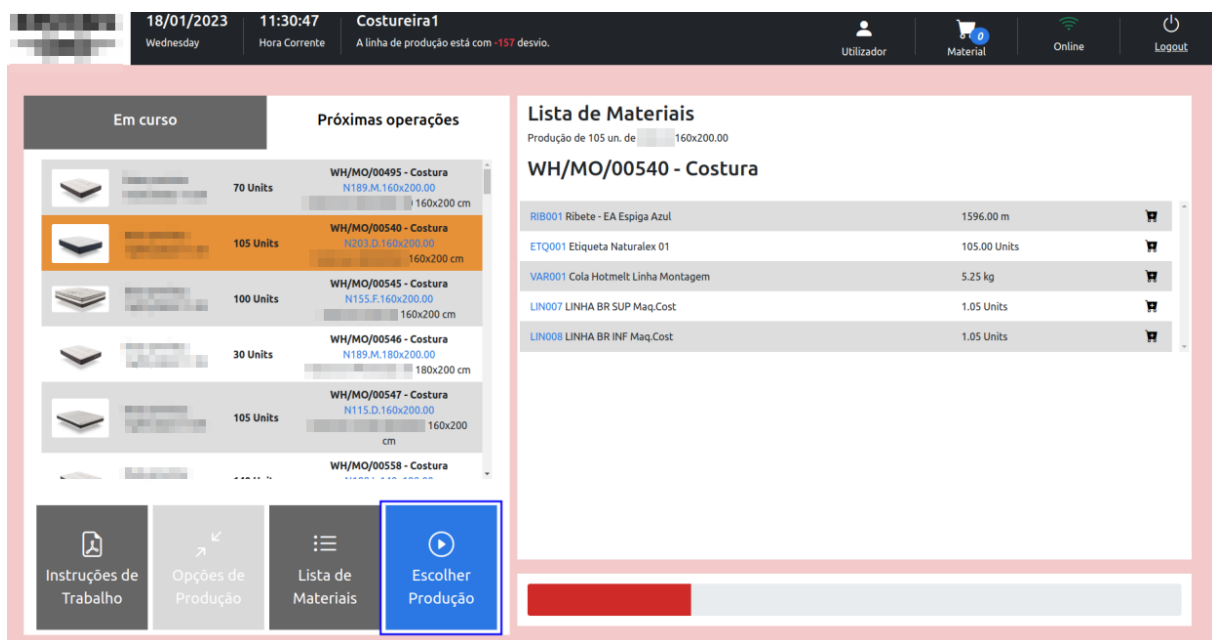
18/01/2023
Wednesday

11:30:47
Hora Corrente

Costureira1
A linha de produção está com -157 desvio.

Utilizador

0
Material

Online

Logout

Em curso

Próximas operações

70 Units
WH/MO/00495 - Costura
N189.M.160x200.00
160x200 cm

105 Units
WH/MO/00540 - Costura
N203.D.160x200.00
160x200 cm

100 Units
WH/MO/00545 - Costura
N155.F.160x200.00
160x200 cm

30 Units
WH/MO/00546 - Costura
N189.M.180x200.00
180x200 cm

105 Units
WH/MO/00547 - Costura
N115.D.160x200.00
160x200 cm

WH/MO/00558 - Costura
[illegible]

Instruções de Trabalho

Opções de Produção

Lista de Materiais

Escolher Produção

Lista de Materiais
Produção de 105 un. de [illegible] 160x200.00

WH/MO/00540 - Costura

| | | |
|---|---|---|
| RIB001 Ribete - EA Espiga Azul | 1596.00 m | |
| ETQ001 Etiqueta Naturalex 01 | 105.00 Units | |
| VAR001 Cola Hotmelt Linha Montagem | 5.25 kg | |
| LIN007 LINHA BR SUP Maq.Cost | 1.05 Units | |
| LIN008 LINHA BR INF Maq.Cost | 1.05 Units | |